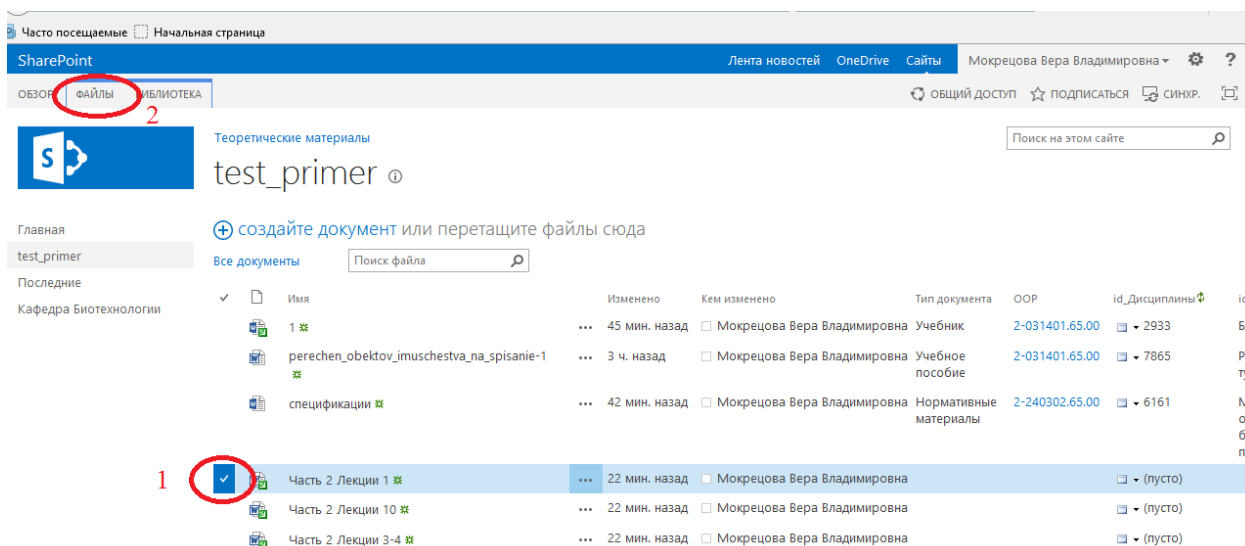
Часто посещаемые Начальная страница

SharePoint
Лента новостей OneDrive Сайты Мокрецова Вера Владимировна ▾ ?

ОБЗОР ФАЙЛЫ БИБЛИОТЕКА
2
ОБЩИЙ ДОСТУП ПОДПИСАТЬСЯ СИНХР.

Теоретические материалы
test_primer
Поиск на этом сайте

Главная
test_primer
Последние
Кафедра Биотехнологии

создайте документ или перетащите файлы сюда
Все документы Поиск файла

| | | Имя | | Изменено | Кем изменено | Тип документа | ООР | id_Дисциплины | id |
|---|---|---|---|---|---|---|---|---|---|
| | | 1 | ... | 45 мин. назад | Мокрецова Вера Владимировна | Учебник | 2-031401.65.00 | ▾ 2933 | Б |
| | | perechen_obektov_imuschestva_na_spisanie-1 | ... | 3 ч. назад | Мокрецова Вера Владимировна | Учебное пособие | 2-031401.65.00 | ▾ 7865 | Р т |
| | | спецификации | ... | 42 мин. назад | Мокрецова Вера Владимировна | Нормативные материалы | 2-240302.65.00 | ▾ 6161 | М о б п |
| 1 ✓ | | Часть 2 Лекции 1 | ... | 22 мин. назад | Мокрецова Вера Владимировна | | | ▾ (пусто) | |
| | | Часть 2 Лекции 10 | ... | 22 мин. назад | Мокрецова Вера Владимировна | | | ▾ (пусто) | |
| | | Часть 2 Лекции 3-4 | ... | 22 мин. назад | Мокрецова Вера Владимировна | | | ▾ (пусто) | |